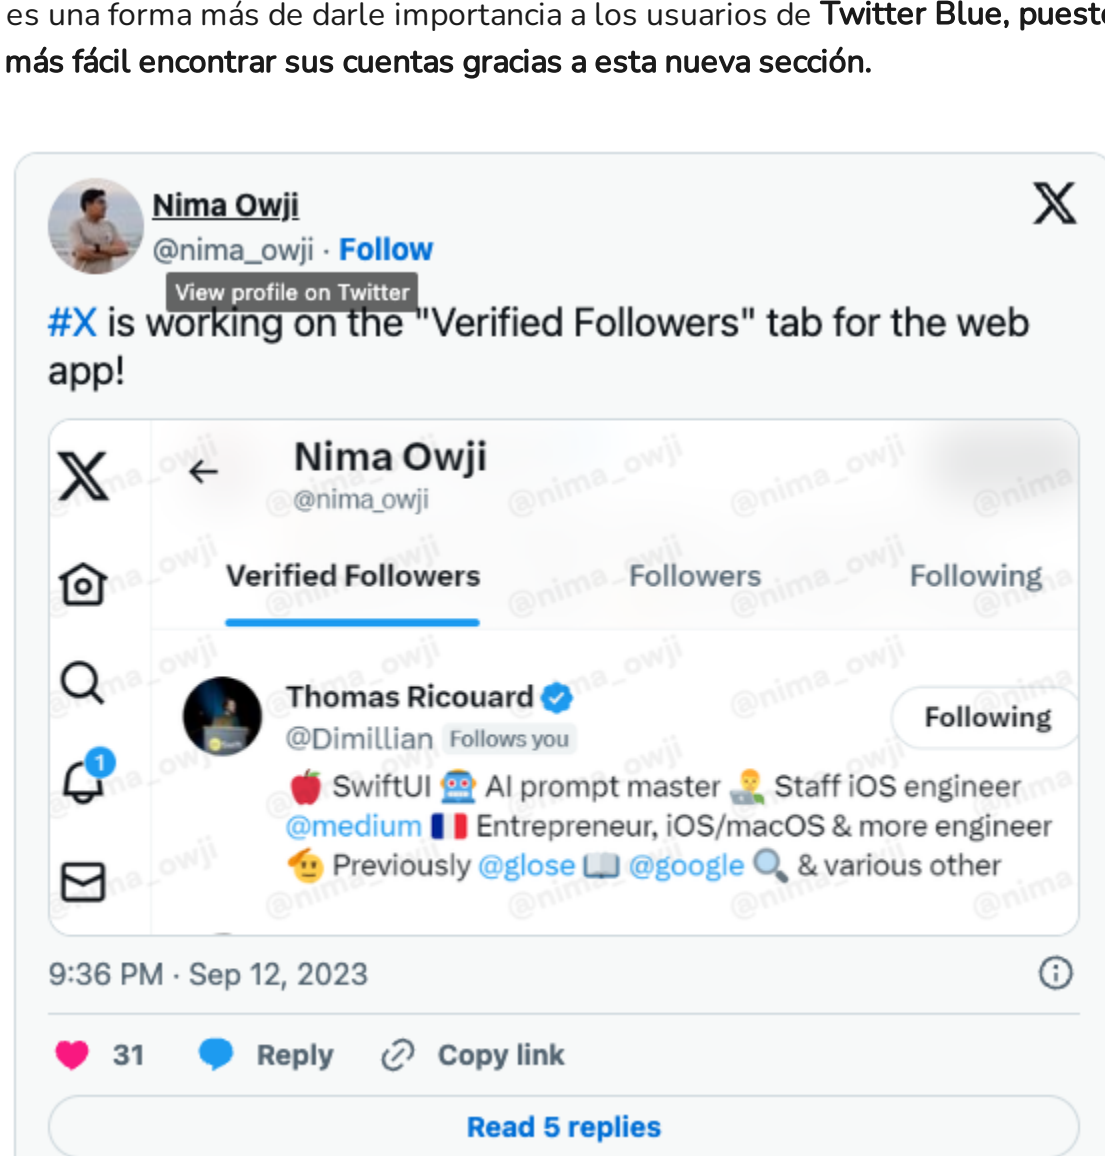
es una forma más de darle importancia a los usuarios de **Twitter Blue, puest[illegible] más fácil encontrar sus cuentas gracias a esta nueva sección.**

Nima Owji
@nima_owji · Follow
View profile on Twitter
#X is working on the "Verified Followers" tab for the web app!

Nima Owji
@nima_owji
Verified Followers Followers Following
Thomas Ricouard
@Dimillian Follows you
Following
SwiftUI AI prompt master Staff iOS engineer @medium Entrepreneur, iOS/macOS & more engineer Previously @glose @google & various other
1

9:36 PM · Sep 12, 2023

31 Reply Copy link

Read 5 replies